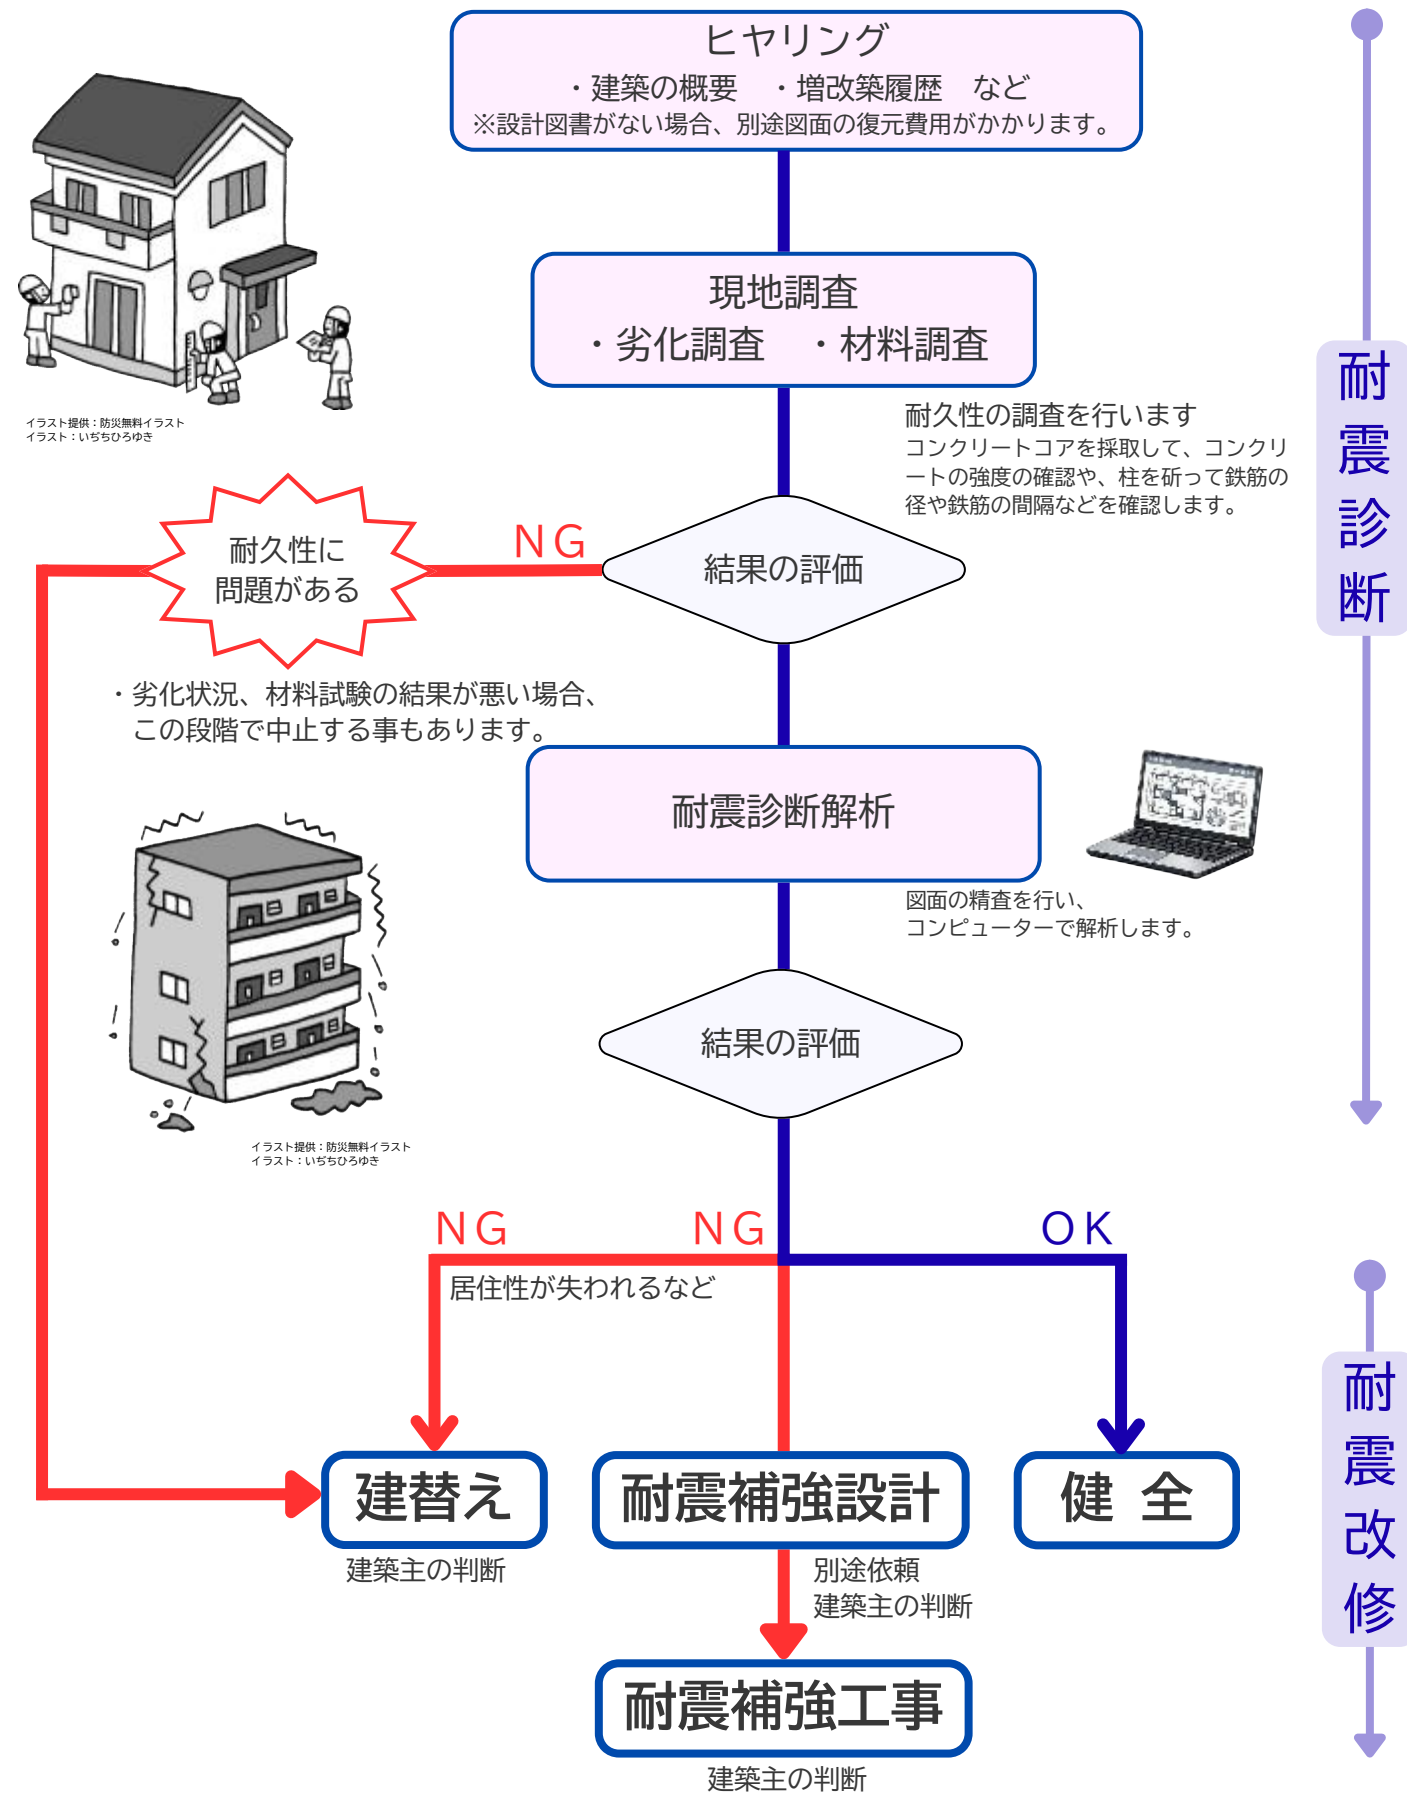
ヒヤリング
・建築の概要　・増改築履歴　など
※設計図書がない場合、別途図面の復元費用がかかります。

イラスト提供：防災無料イラスト
イラスト：いぢちひろゆき

現地調査
・劣化調査　・材料調査

耐久性の調査を行います
コンクリートコアを採取して、コンクリートの強度の確認や、柱を斫って鉄筋の径や鉄筋の間隔などを確認します。

耐震診断

耐久性に問題がある

NG

結果の評価

・劣化状況、材料試験の結果が悪い場合、この段階で中止する事もあります。

耐震診断解析

図面の精査を行い、
コンピューターで解析します。

イラスト提供：防災無料イラスト
イラスト：いぢちひろゆき

結果の評価

NG　NG　OK

居住性が失われるなど

耐震改修

建替え
建築主の判断

耐震補強設計
別途依頼
建築主の判断

健　全

耐震補強工事
建築主の判断